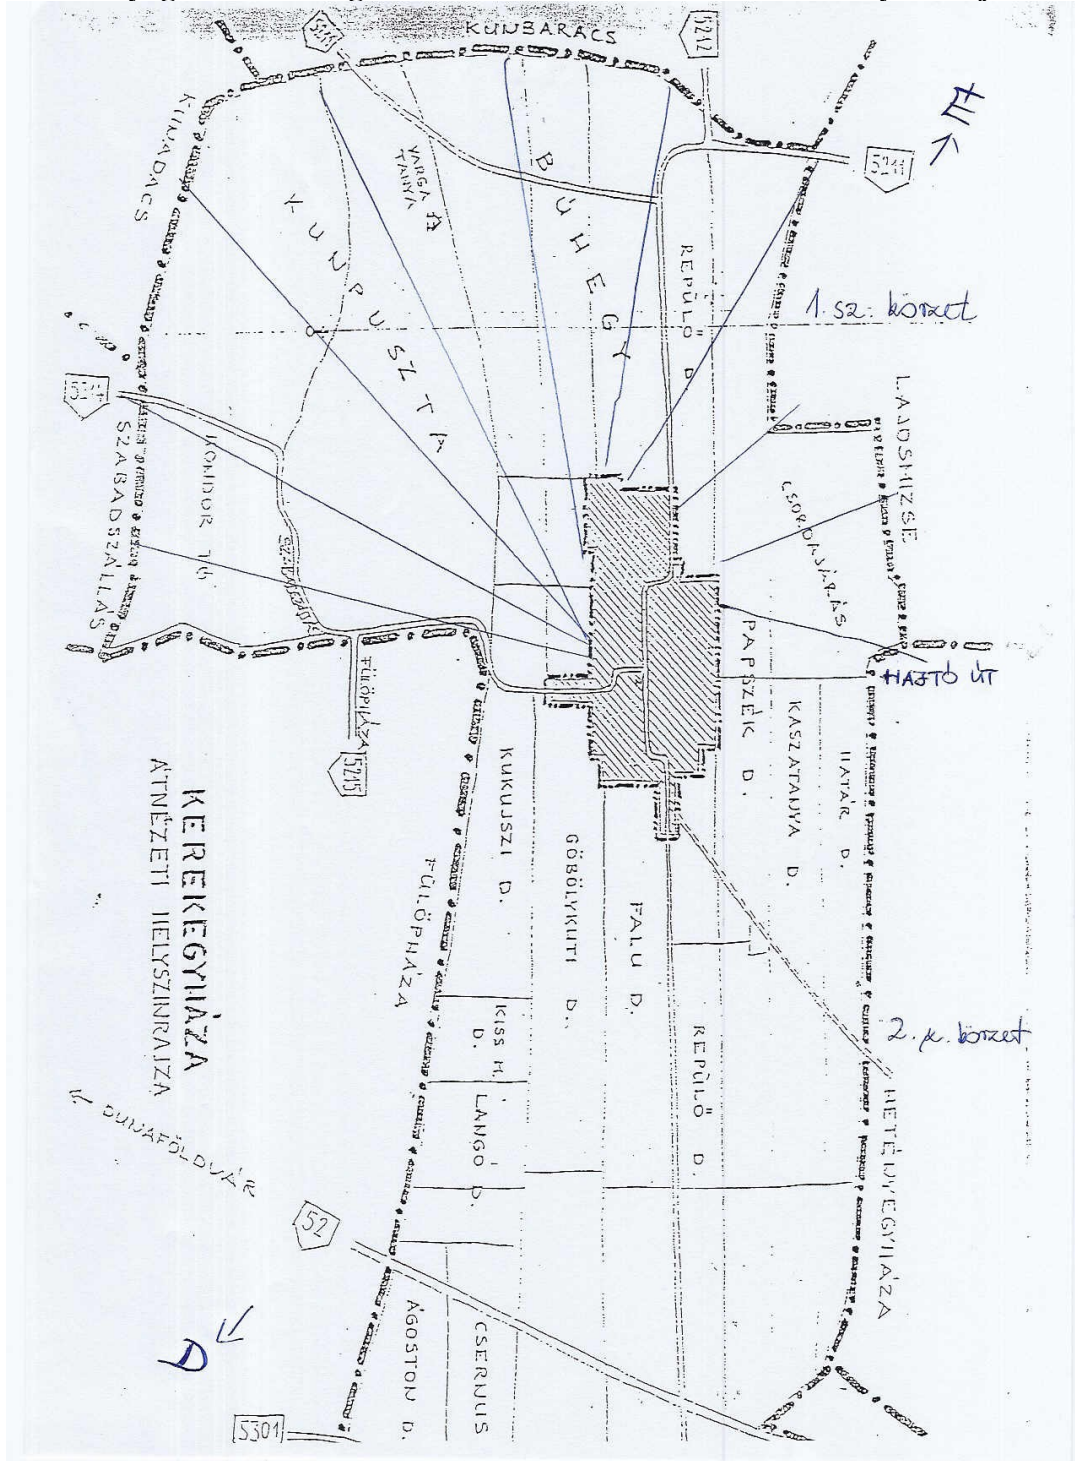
KUNBARACS
5211
5212
5211
É
KUNADACS
VARGA TANYA
BÜHEGY
KUNPUSZTA
REPÜLŐ D.
1. sz. körzet
LAJOSMIZSE
CSORDAJÁRÁS
5214
SZABADSZÁLLÁS
BONDOR TÓ
FÜLÖPHÁZA
5215
PAPSZÉK D.
HAJTÓ ÚT
KASZATANYA D.
HATÁR D.
KUKUJSZI D.
GÖBÖLYKUTI D.
FALU D.
FÜLÖPHÁZA
KISS H. D.
REPÜLŐ D.
2. sz. körzet
KEREKEGYHÁZA
ÁTNÉZETI HELYSZINRAJZA
DUNAFÖLDVÁR
LANGÓ D.
52
NETÉLYEGYHÁZA
CSERJUS
ÁGOSTON D.
D
5301